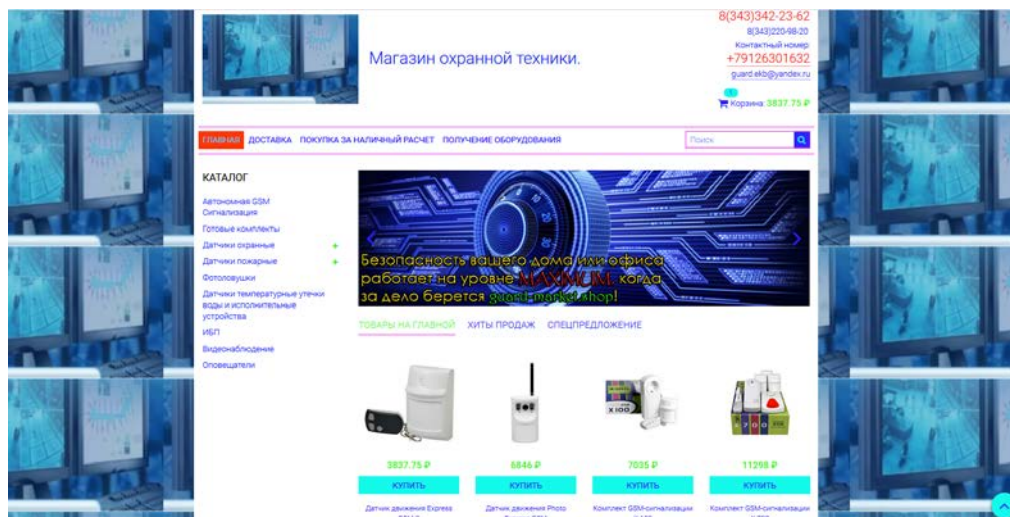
8(343)342-23-62
8(343)220-98-20
Контактный номер
+79126301632
guard.ekb@yandex.ru

Магазин охранной техники.

1
Корзина: 3837.75 ₽

ГЛАВНАЯ ДОСТАВКА ПОКУПКА ЗА НАЛИЧНЫЙ РАСЧЕТ ПОЛУЧЕНИЕ ОБОРУДОВАНИЯ

Поиск

КАТАЛОГ

Автономная GSM Сигнализация
Готовые комплекты
Датчики охранные +
Датчики пожарные +
Фотоловушки
Датчики температурные утечки воды и исполнительные устройства
ИБП
Видеонаблюдение
Оповещатели

Безопасность вашего дома или офиса работает на уровне MAXIMUM, когда за дело берется guard market shop!

ТОВАРЫ НА ГЛАВНОЙ ХИТЫ ПРОДАЖ СПЕЦПРЕДЛОЖЕНИЕ

X100

3837.75 ₽
КУПИТЬ
Датчик движения Express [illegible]

6846 ₽
КУПИТЬ
Датчик движения Photo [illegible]

7035 ₽
КУПИТЬ
Комплект GSM-сигнализации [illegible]

11298 ₽
КУПИТЬ
Комплект GSM-сигнализации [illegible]